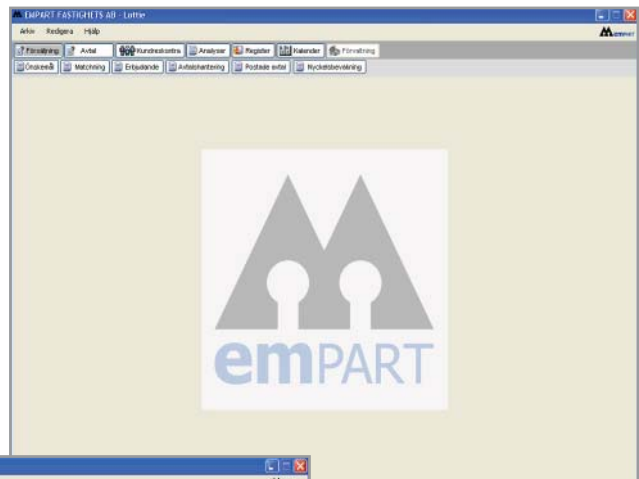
EMPART FASTIGHETS AB - Lottie

Arkiv Redigera Hjälp

Förvaltning Avtal Kundreskontra Analyser Register Kalender Förvaltning

Önskemål Matchning Erbjudande Avtalshantering Postade avtal Nyckelsbevakning

emPART